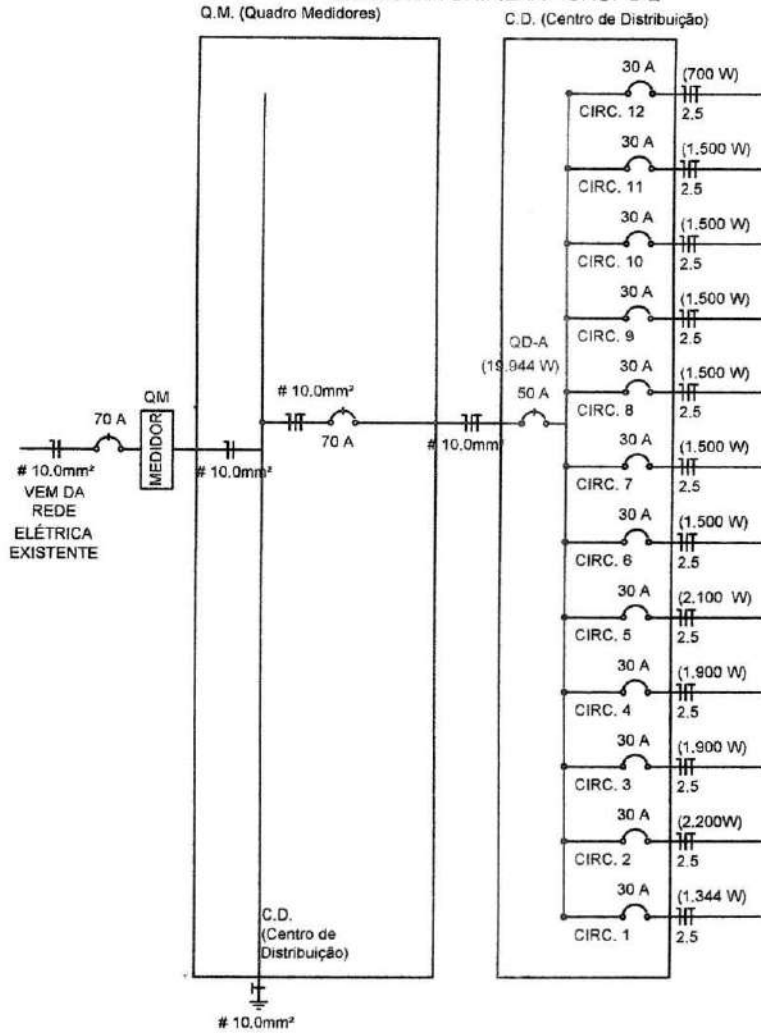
Q.M. (Quadro Medidores)

C.D. (Centro de Distribuição)

30 A (700 W) CIRC. 12 2,5

30 A (1.500 W) CIRC. 11 2,5

30 A (1.500 W) CIRC. 10 2,5

30 A (1.500 W) CIRC. 9 2,5

QD-A (19.944 W) 50 A

30 A (1.500 W) CIRC. 8 2,5

QM

70 A

# 10,0mm²

70 A

MEDIDOR

# 10,0mm²

# 10,0mm²

# 10,0mm²

VEM DA REDE ELÉTRICA EXISTENTE

30 A (1.500 W) CIRC. 7 2,5

30 A (1.500 W) CIRC. 6 2,5

30 A (2.100 W) CIRC. 5 2,5

30 A (1.900 W) CIRC. 4 2,5

30 A (1.900 W) CIRC. 3 2,5

30 A (2.200W) CIRC. 2 2,5

30 A (1.344 W) CIRC. 1 2,5

C.D. (Centro de Distribuição)

# 10,0mm²